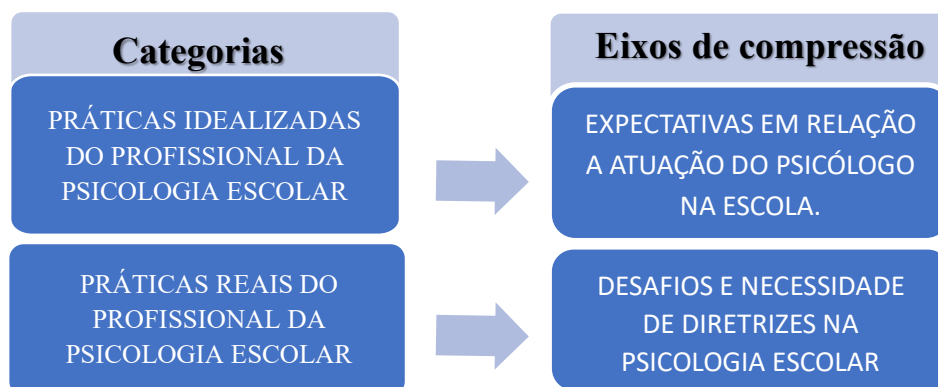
Categorias

PRÁTICAS IDEALIZADAS DO PROFISSIONAL DA PSICOLOGIA ESCOLAR

PRÁTICAS REAIS DO PROFISSIONAL DA PSICOLOGIA ESCOLAR

Eixos de compressão

EXPECTATIVAS EM RELAÇÃO A ATUAÇÃO DO PSICÓLOGO NA ESCOLA.

DESAFIOS E NECESSIDADE DE DIRETRIZES NA PSICOLOGIA ESCOLAR